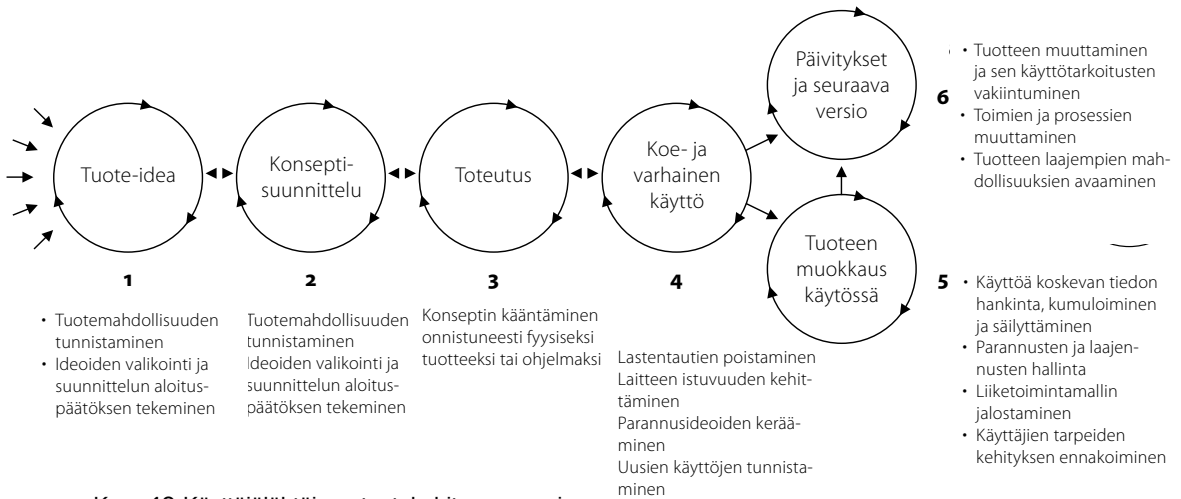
Tuote-idea

Konseptisuunnittelu

Toteutus

Koe- ja varhainen käyttö

Päivitykset ja seuraava versio

Tuotteen muokkaus käytössä

1

- Tuotemahdollisuuden tunnistaminen
- Ideoiden valikointi ja suunnittelun aloituspäätöksen tekeminen

2

Tuotemahdollisuuden tunnistaminen
Ideoiden valikointi ja suunnittelun aloituspäätöksen tekeminen

3

Konseptin kääntäminen onnistuneesti fyysiseksi tuotteeksi tai ohjelmaksi

4

Lastentautien poistaminen
Laitteen istuvuuden kehittäminen
Parannusideoiden kerääminen
Uusien käyttöjen tunnistaminen

6

- Tuotteen muuttaminen ja sen käyttötarkoitusten vakiintuminen
- Toimien ja prosessien muuttaminen
- Tuotteen laajempien mahdollisuuksien avaaminen

5

- Käyttöä koskevan tiedon hankinta, kumuloiminen ja säilyttäminen
- Parannusten ja laajennusten hallinta
- Liiketoimintamallin jalostaminen
- Käyttäjien tarpeiden kehityksen ennakoiminen

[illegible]